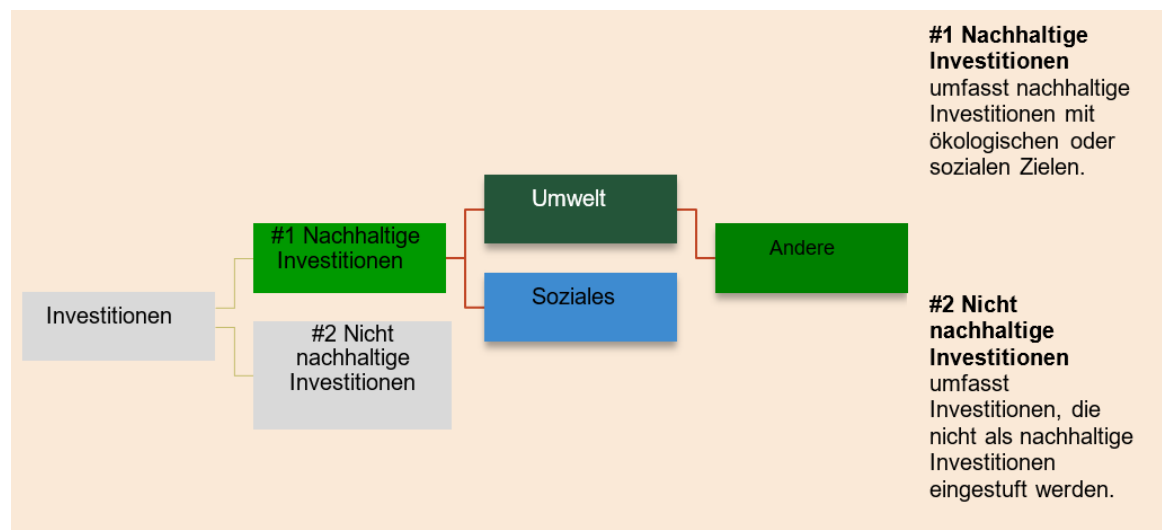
Investitionen

#1 Nachhaltige Investitionen

#2 Nicht nachhaltige Investitionen

Umwelt

Soziales

Andere

**#1 Nachhaltige Investitionen** umfasst nachhaltige Investitionen mit ökologischen oder sozialen Zielen.

**#2 Nicht nachhaltige Investitionen** umfasst Investitionen, die nicht als nachhaltige Investitionen eingestuft werden.